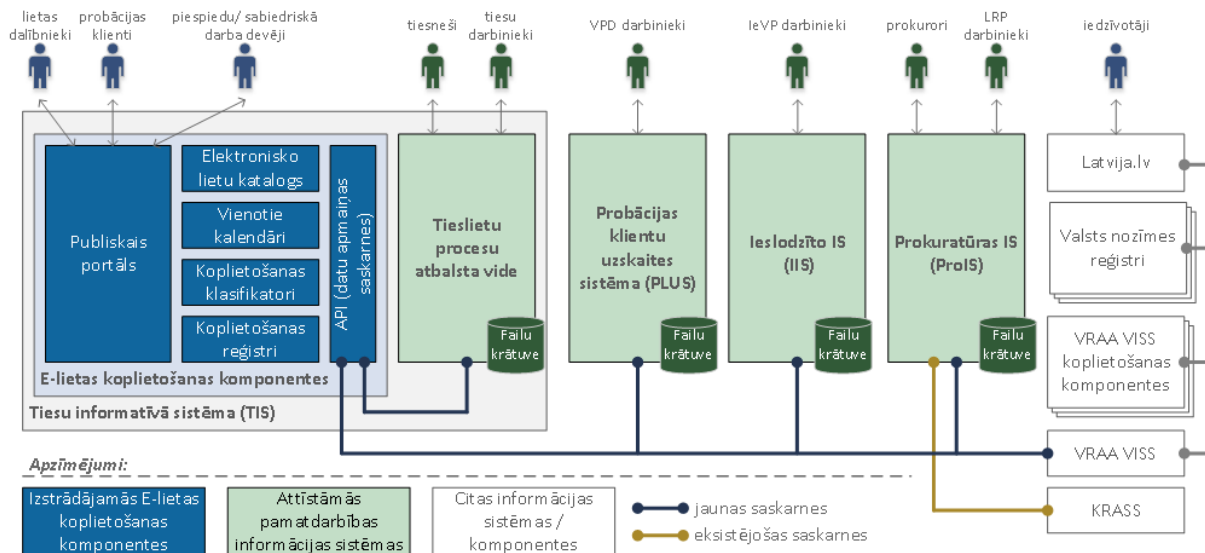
lietas dalībnieki
probācijas klienti
piespiedu/ sabiedriskā darba devēji
tiesneši
tiesu darbinieki
VPD darbinieki
IeVP darbinieki
prokurori
LRP darbinieki
iedzīvotāji

Publiskais portāls
Elektronisko lietu katalogs
Vienotie kalendāri
Koplietošanas klasifikatori
Koplietošanas reģistri
API (datu apmaiņas saskarnes)
E-lietas koplietošanas komponentes
Tiesu informatīvā sistēma (TIS)

Tieslietu procesu atbalsta vide
Failu krātuve

Probācijas klientu uzskaites sistēma (PLUS)
Failu krātuve

Ieslodzīto IS (IIS)
Failu krātuve

Prokuratūras IS (ProIS)
Failu krātuve

Latvija.lv
Valsts nozīmes reģistri
VRAA VISS koplietošanas komponentes
VRAA VISS
KRASS

Apzīmējumi:
Izstrādājamās E-lietas koplietošanas komponentes
Attīstāmās pamatdarbības informācijas sistēmas
Citas informācijas sistēmas / komponentes
jaunas saskarnes
eksistējošas saskarnes